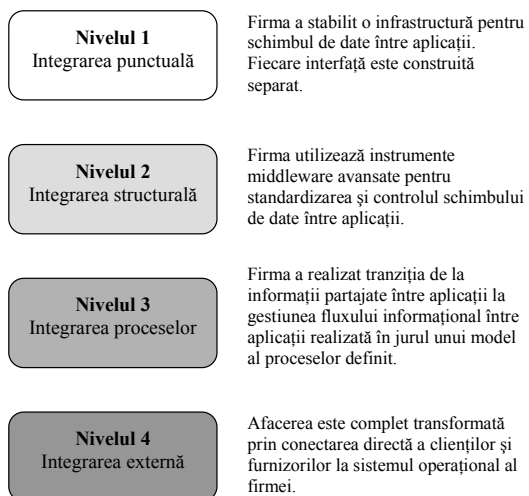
**Nivelul 1**
Integrarea punctuală

Firma a stabilit o infrastructură pentru schimbul de date între aplicaţii. Fiecare interfaţă este construită separat.

**Nivelul 2**
Integrarea structurală

Firma utilizează instrumente middleware avansate pentru standardizarea şi controlul schimbului de date între aplicaţii.

**Nivelul 3**
Integrarea proceselor

Firma a realizat tranziţia de la informaţii partajate între aplicaţii la gestiunea fluxului informaţional între aplicaţii realizată în jurul unui model al proceselor definit.

**Nivelul 4**
Integrarea externă

Afacerea este complet transformată prin conectarea directă a clienţilor şi furnizorilor la sistemul operaţional al firmei.